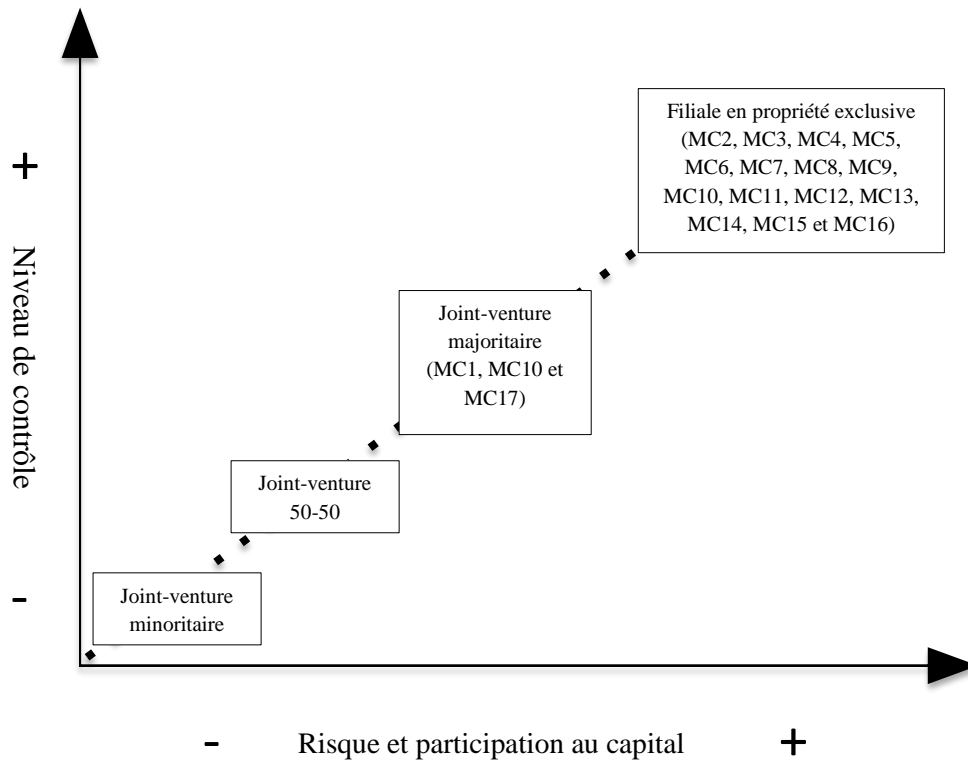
+

Niveau de contrôle

-

Filiale en propriété exclusive (MC2, MC3, MC4, MC5, MC6, MC7, MC8, MC9, MC10, MC11, MC12, MC13, MC14, MC15 et MC16)

Joint-venture majoritaire (MC1, MC10 et MC17)

Joint-venture 50-50

Joint-venture minoritaire

- Risque et participation au capital +